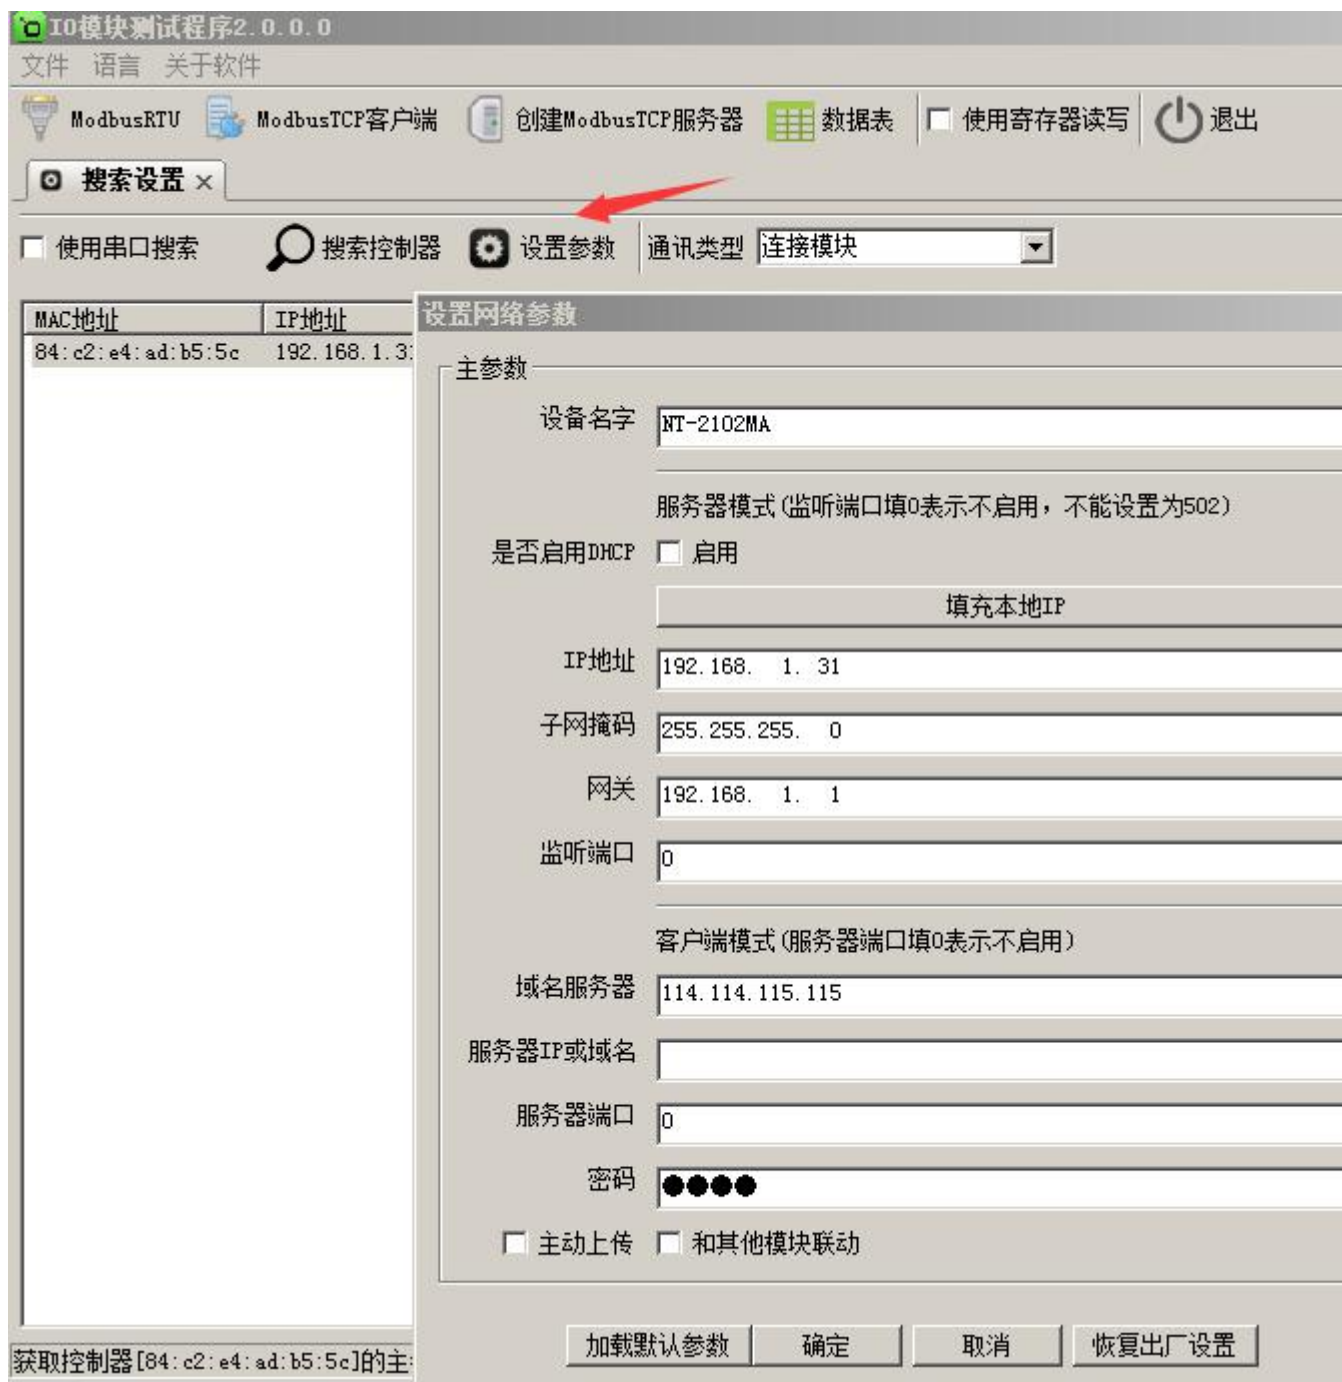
IO模块测试程序2.0.0.0
文件 语言 关于软件
ModbusRTU ModbusTCP客户端 创建ModbusTCP服务器 数据表 使用寄存器读写 退出
搜索设置 ×
使用串口搜索 搜索控制器 设置参数 通讯类型 连接模块

| MAC地址 | IP地址 |
|---|---|
| 84:c2:e4:ad:b5:5c | 192.168.1.3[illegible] |

设置网络参数
主参数
设备名字 NT-2102MA
服务器模式(监听端口填0表示不启用，不能设置为502)
是否启用DHCP 启用
填充本地IP
IP地址 192.168. 1. 31
子网掩码 255.255.255. 0
网关 192.168. 1. 1
监听端口 0
客户端模式(服务器端口填0表示不启用)
域名服务器 114.114.115.115
服务器IP或域名
服务器端口 0
密码 ●●●●
主动上传 和其他模块联动
加载默认参数 确定 取消 恢复出厂设置
获取控制器[84:c2:e4:ad:b5:5c]的主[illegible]